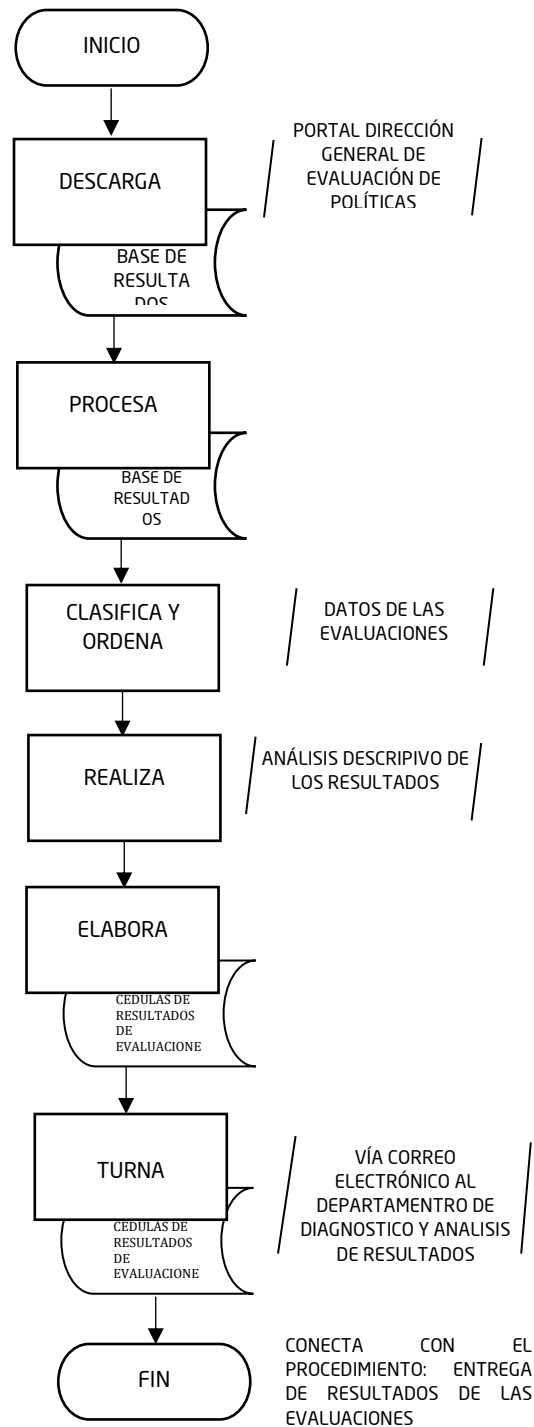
INICIO

DESCARGA

PORTAL DIRECCIÓN GENERAL DE EVALUACIÓN DE POLÍTICAS

BASE DE RESULTA DOS

PROCESA

BASE DE RESULTAD OS

CLASIFICA Y ORDENA

DATOS DE LAS EVALUACIONES

REALIZA

ANÁLISIS DESCRIPIVO DE LOS RESULTADOS

ELABORA

CEDULAS DE RESULTADOS DE EVALUACIONE

TURNA

VÍA CORREO ELECTRÓNICO AL DEPARTAMENTRO DE DIAGNOSTICO Y ANALISIS DE RESULTADOS

CEDULAS DE RESULTADOS DE EVALUACIONE

FIN

CONECTA CON EL PROCEDIMIENTO: ENTREGA DE RESULTADOS DE LAS EVALUACIONES